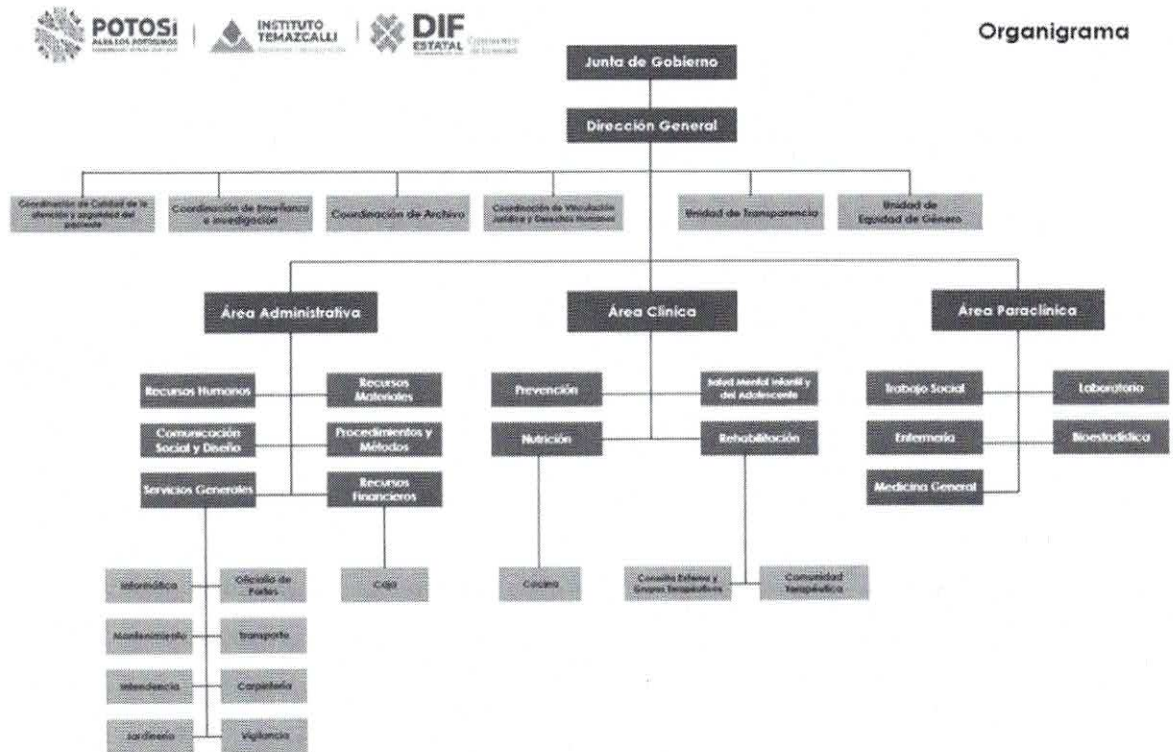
POTOSÍ PARA LOS POTOSINOS | INSTITUTO TEMAZCALLI | DIF ESTATAL

Organigrama

Junta de Gobierno

Dirección General

Coordinación de Calidad de la atención y seguridad del paciente

Coordinación de Enseñanza e Investigación

Coordinación de Archivo

Coordinación de Vinculación Jurídica y Derechos Humanos

Unidad de Transparencia

Unidad de Equidad de Género

Área Administrativa

Área Clínica

Área Paraclínica

Recursos Humanos

Recursos Materiales

Comunicación Social y Diseño

Procedimientos y Métodos

Servicios Generales

Recursos Financieros

Prevención

Salud Mental Infantil y del Adolescente

Nutrición

Rehabilitación

Trabajo Social

Laboratorio

Enfermería

Bioestadística

Medicina General

Informática

Oficialía de Partes

Mantenimiento

Transporte

Intendencia

Carpintería

Jardinería

Vigilancia

Caja

Cocina

Consulta Externa y Grupos Terapéuticos

Comunidad Terapéutica